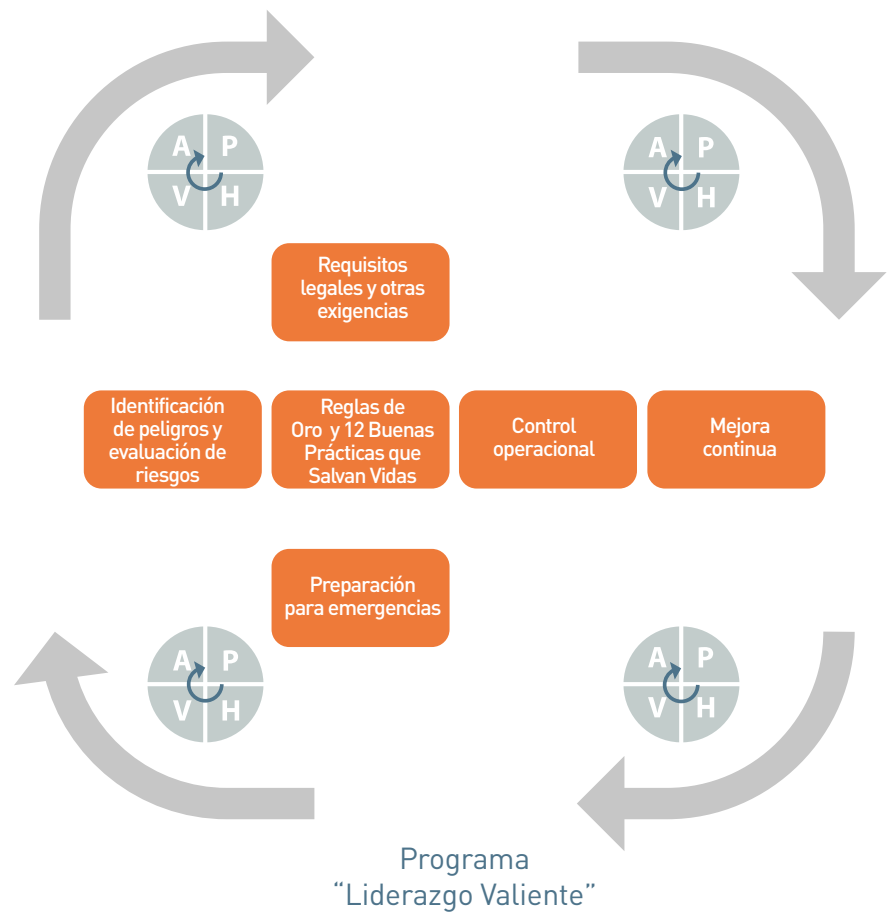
A P
V H

A P
V H

Requisitos legales y otras exigencias

Identificación de peligros y evaluación de riesgos

Reglas de Oro y 12 Buenas Prácticas que Salvan Vidas

Control operacional

Mejora continua

Preparación para emergencias

A P
V H

A P
V H

Programa "Liderazgo Valiente"